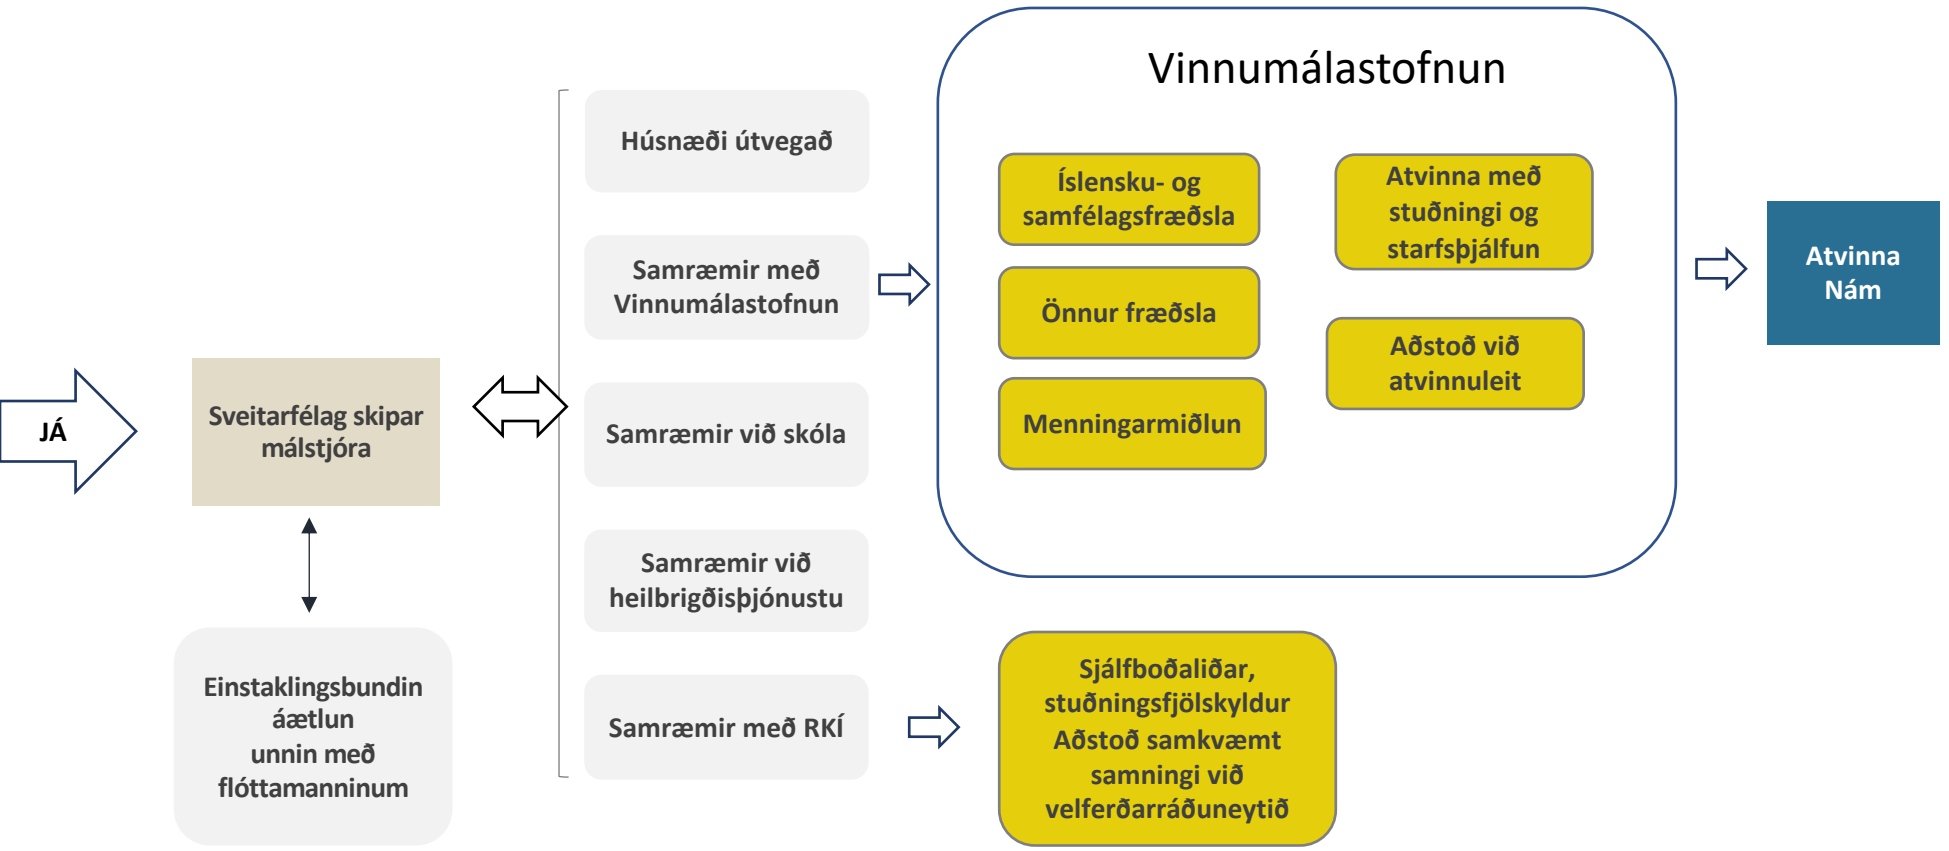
JÁ

Sveitarfélag skipar málstjóra

Einstaklingsbundin áætlun unnin með flóttamanninum

Húsnæði útvegað

Samræmir með Vinnumálastofnun

Samræmir við skóla

Samræmir við heilbrigðisþjónustu

Samræmir með RKÍ

Vinnumálastofnun

Íslensku- og samfélagsfræðsla

Önnur fræðsla

Menningarmiðlun

Atvinna með stuðningi og starfsþjálfun

Aðstoð við atvinnuleit

Atvinna Nám

Sjálfboðaliðar, stuðningsfjölskyldur Aðstoð samkvæmt samningi við velferðarráðuneytið